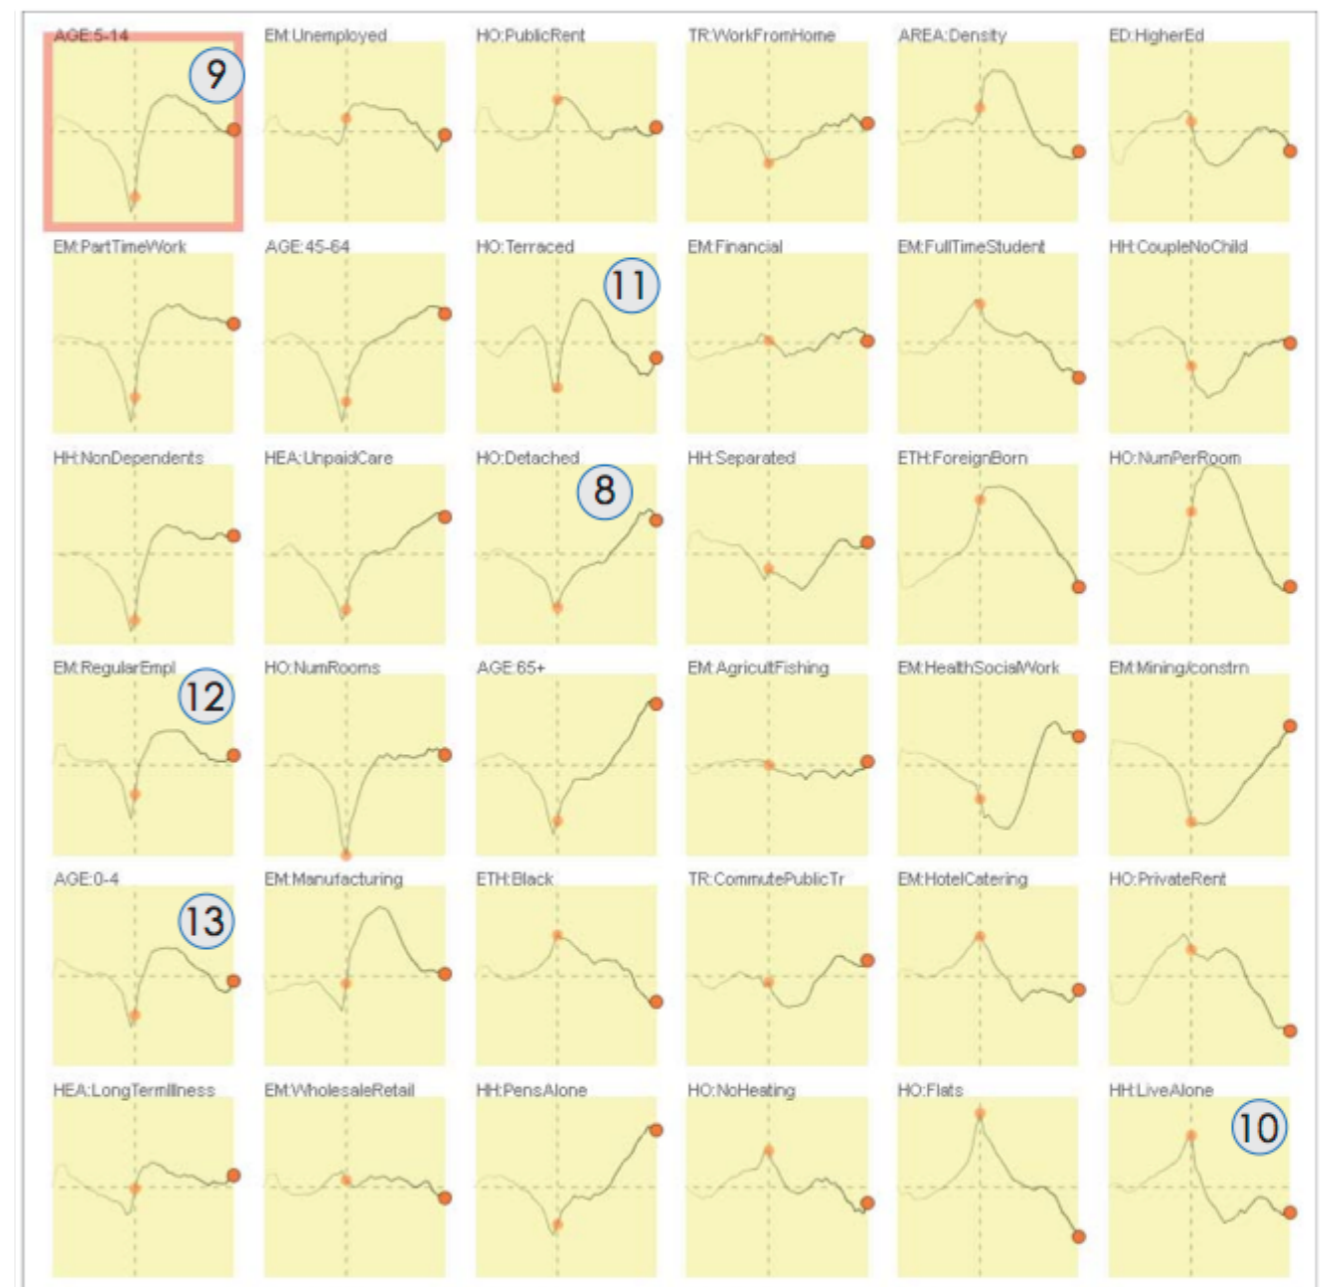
AGE:5-14
9
EM:Unemployed
HO:PublicRent
TR:WorkFromHome
AREA:Density
ED:HigherEd

EM:PartTimeWork
AGE:45-64
HO:Terraced
11
EM:Financial
EM:FullTimeStudent
HH:CoupleNoChild

HH:NonDependents
HEA:UnpaidCare
HO:Detached
8
HH:Separated
ETH:ForeignBorn
HO:NumPerRoom

EM:RegularEmpl
12
HO:NumRooms
AGE:65+
EM:AgricultFishing
EM:HealthSocialWork
EM:Mining/constrn

AGE:0-4
13
EM:Manufacturing
ETH:Black
TR:CommutePublicTr
EM:HotelCatering
HO:PrivateRent

HEA:LongTermIllness
EM:WholesaleRetail
HH:PensAlone
HO:NoHeating
HO:Flats
HH:LiveAlone
10